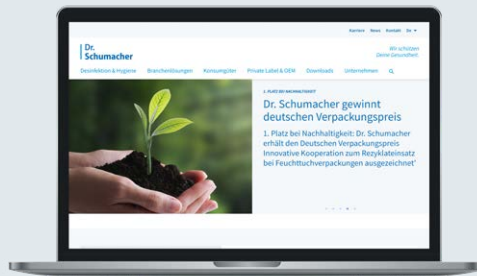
Karriere News Kontakt DE

Dr. Schumacher

Wir schützen Deine Gesundheit

Desinfektion & Hygiene Branchenlösungen Konsumgüter Private Label & OEM Downloads Unternehmen

1. PLATZ BEI NACHHALTIGKEIT

Dr. Schumacher gewinnt deutschen Verpackungspreis

1. Platz bei Nachhaltigkeit: Dr. Schumacher erhält den Deutschen Verpackungspreis Innovative Kooperation zum Rezyklateinsatz bei Feuchttuchverpackungen ausgezeichnet'